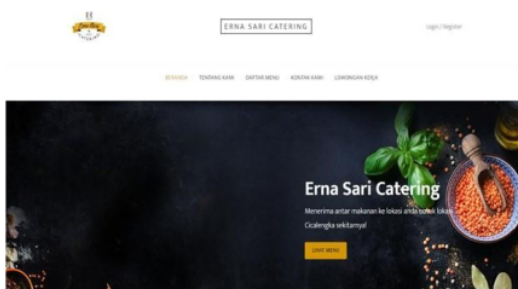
ERNA SARI CATERING

Login / Register

BERANDA TENTANG KAMI DAFTAR MENU KONTAK KAMI LOWONGAN KERJA

Erna Sari Catering

Menerima antar makanan ke lokasi anda untuk lokasi Cicalengka sekitarnya!

LIHAT MENU